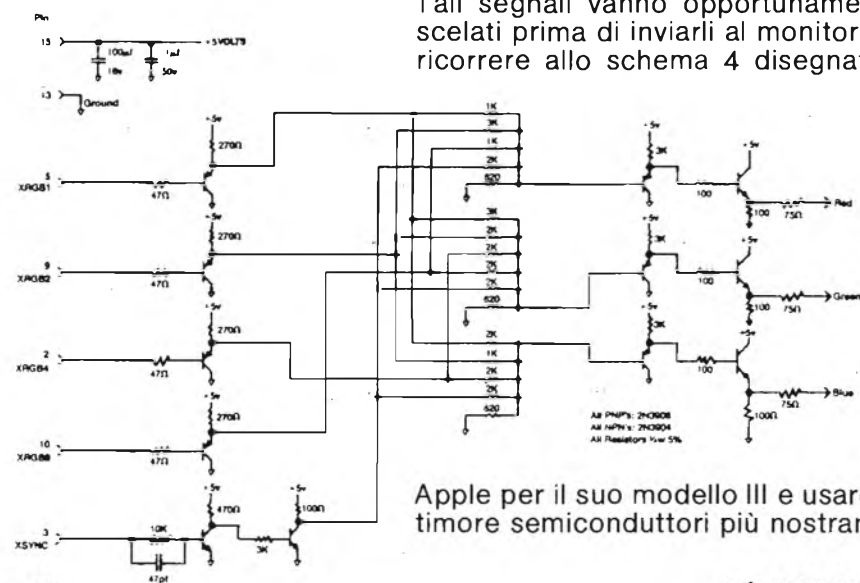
Tali segnali vanno opportuname
scelati prima di inviarli al monitor
ricorrere allo schema 4 disegnat

Pin
15
+5VOLTS
100µf 16v
1µf 50v
13
Ground

+5v
270Ω
5
XRGB1
47Ω
+5v
270Ω
9
XRGB2
47Ω
+5v
270Ω
2
XRGB4
47Ω
+5v
270Ω
10
XRGB8
47Ω
+5v
470Ω
+5v
100Ω
3
XSYNC
10K
3K
47pf

1K
3K
1K
2K
620
3K
2K
3K
2K
2K
620
2K
1K
2K
3K
620

+5v
3K
100
+5v
100
75Ω
Red
+5v
3K
100
+5v
100
75Ω
Green
+5v
3K
100
+5v
75Ω
Blue
100Ω

All PNP's: 2N3906
All NPN's: 2N3904
All Resistors ¼w 5%

Apple per il suo modello III e usare
timore semiconduttori più nostrar